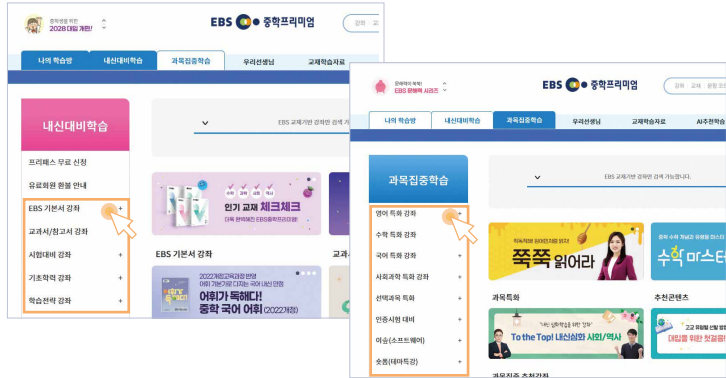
중학생을 위한
2028 대입 개편!

EBS 중학프리미엄

강좌 교

나의 학습방
내신대비학습
과목집중학습
우리선생님
교재학습자료

내신대비학습

EBS 교재기반 강좌만 검색 가능

프리패스 무료 신청
유료회원 환불 안내
EBS 기본서 강좌 +
교과서/참고서 강좌 +
시험대비 강좌 +
기초학력 강좌 +
학습전략 강좌 +

인기 교재 체크체크
다독 완벽해진 EBS중학프리미엄

EBS 기본서 강좌
교과서

2022개정교육과정 반영
어휘가 독해다!
중학 국어 어휘 (2022개정)

공부하는 목적!
EBS 문해력 시리즈

EBS 중학프리미엄

강좌 교재 강의 정보

나의 학습방
내신대비학습
과목집중학습
우리선생님
교재학습자료
AI추천학습

과목집중학습

EBS 교재기반 강좌만 검색 가능합니다.

영어 독해 강좌 +
수학 특화 강좌 +
국어 특화 강좌 +
사회과학 특화 강좌 +
선택과목 특화 +
인증시험 대비 +
예술(소프트웨어) +
숏폼(테마특강) +

쭉쭉 읽어라

수학 마스터

과목특화
추천콘텐츠

To the Top! 내신심화 사회/역사

대입을 위한 첫걸음